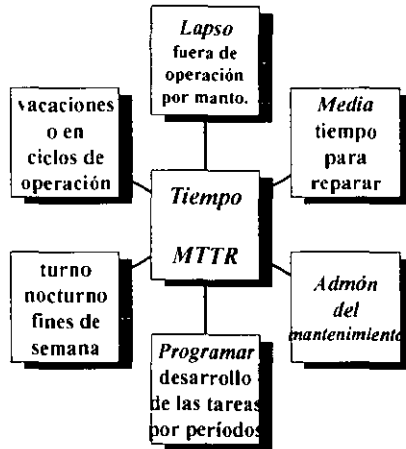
Lapso fuera de operación por manto.

vacaciones o en ciclos de operación

Media tiempo para reparar

Tiempo

MTTR

turno nocturno fines de semana

Admón del mantenimiento

Programar desarrollo de las tareas por períodos